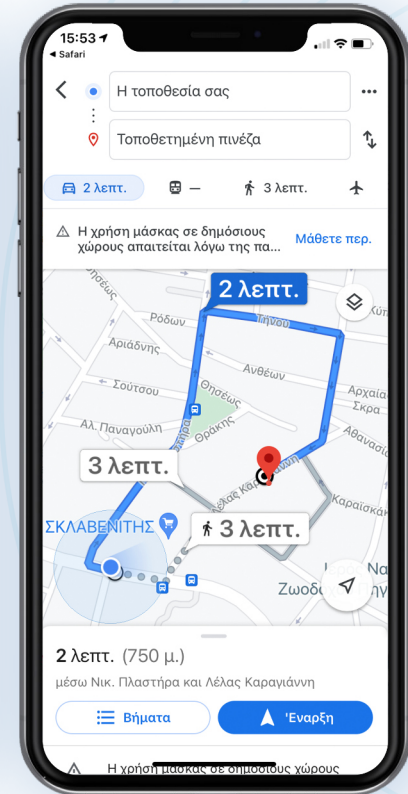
15:53
◂ Safari

Η τοποθεσία σας

Τοποθετημένη πινέζα

2 λεπτ.
—
3 λεπτ.

Η χρήση μάσκας σε δημόσιους χώρους απαιτείται λόγω της πα...
Μάθετε περ.

2 λεπτ.
Ρόδων
Τήνου
Αριάδνης
Ανθέων
Σούτσου
Θησέως
Αρχαία
Σκρα
Αλ. Παναγούλη
Θράκης
Αθανασίου
3 λεπτ.
Λέλας Καραγιάννη
Καραϊσκάκη
ΣΚΛΑΒΕΝΙΤΗΣ
3 λεπτ.
Ζωοδόχου Πηγής

2 λεπτ. (750 μ.)
μέσω Νικ. Πλαστήρα και Λέλας Καραγιάννη

Βήματα
Έναρξη

Η χρήση μάσκας σε δημόσιους χώρους